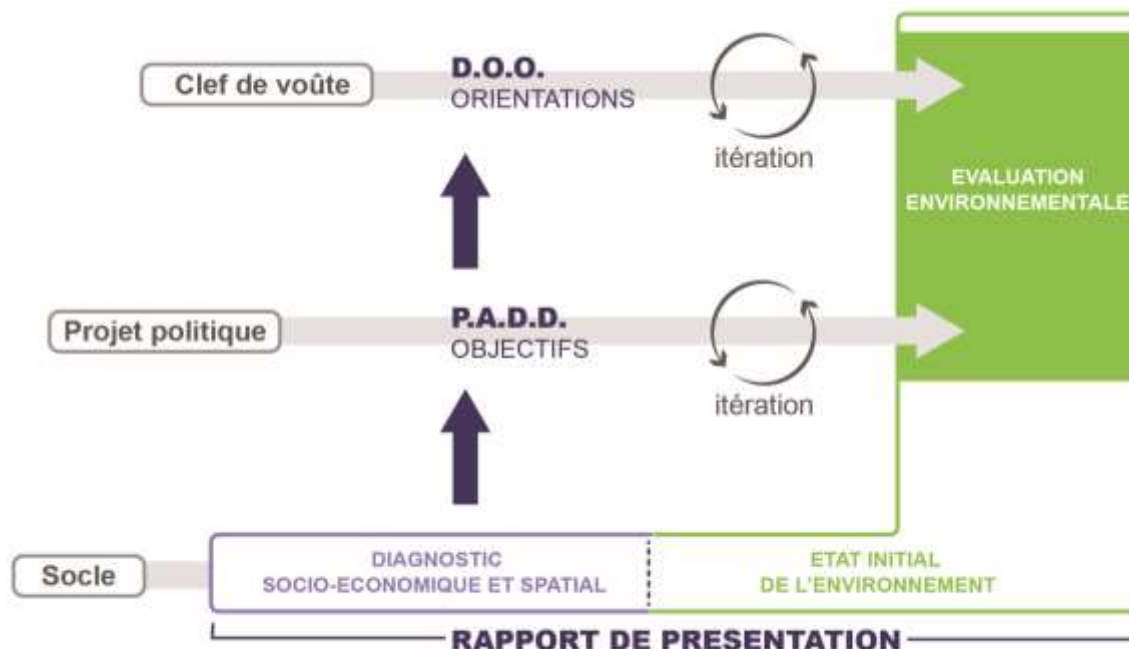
Clef de voûte

D.O.O.
ORIENTATIONS

itération

EVALUATION
ENVIRONNEMENTALE

Projet politique

P.A.D.D.
OBJECTIFS

itération

Socle

DIAGNOSTIC
SOCIO-ECONOMIQUE ET SPATIAL

ETAT INITIAL
DE L'ENVIRONNEMENT

RAPPORT DE PRESENTATION